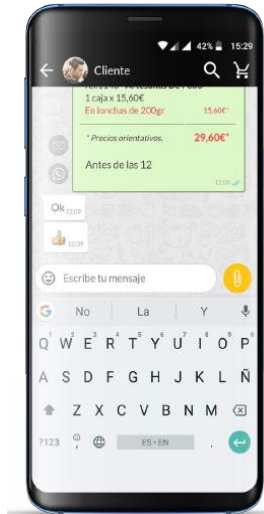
42% 15:29

Cliente

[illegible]
1 caja x 15,60€
En lonchas de 200gr 15,60€

* Precios orientativos. 29,60€*

Antes de las 12

12:09

Ok 12:09

12:09

Escribe tu mensaje

G No La Y

Q W E R T Y U I O P
A S D F G H J K L Ñ
Z X C V B N M
?123 ES • EN